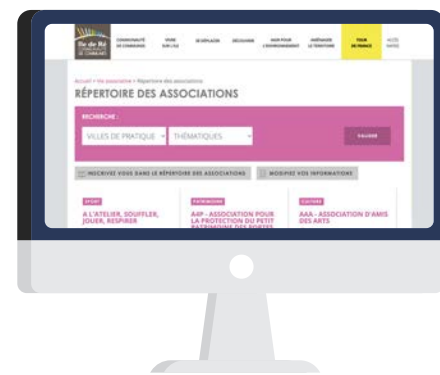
Île de Ré
COMMUNAUTÉ DE COMMUNES
VIVRE SUR L'ÎLE
SE DÉPLACER
DÉCOUVRIR
AGIR POUR L'ENVIRONNEMENT
AMÉNAGER LE TERRITOIRE
TOUR DE FRANCE

Accueil > Vie associative > Répertoire des associations
RÉPERTOIRE DES ASSOCIATIONS

RECHERCHE :
VILLES DE PRATIQUE
THÉMATIQUES
VALIDER

INSCRIVEZ-VOUS DANS LE RÉPERTOIRE DES ASSOCIATIONS
MODIFIEZ VOS INFORMATIONS

SPORT
A L'ATELIER, SOUFFLER, JOUER, RESPIRER

PATRIMOINE
AAP - ASSOCIATION POUR LA PROTECTION DU PETIT PATRIMOINE DES PORTES

CULTURE
AAA - ASSOCIATION D'AMIS DES ARTS